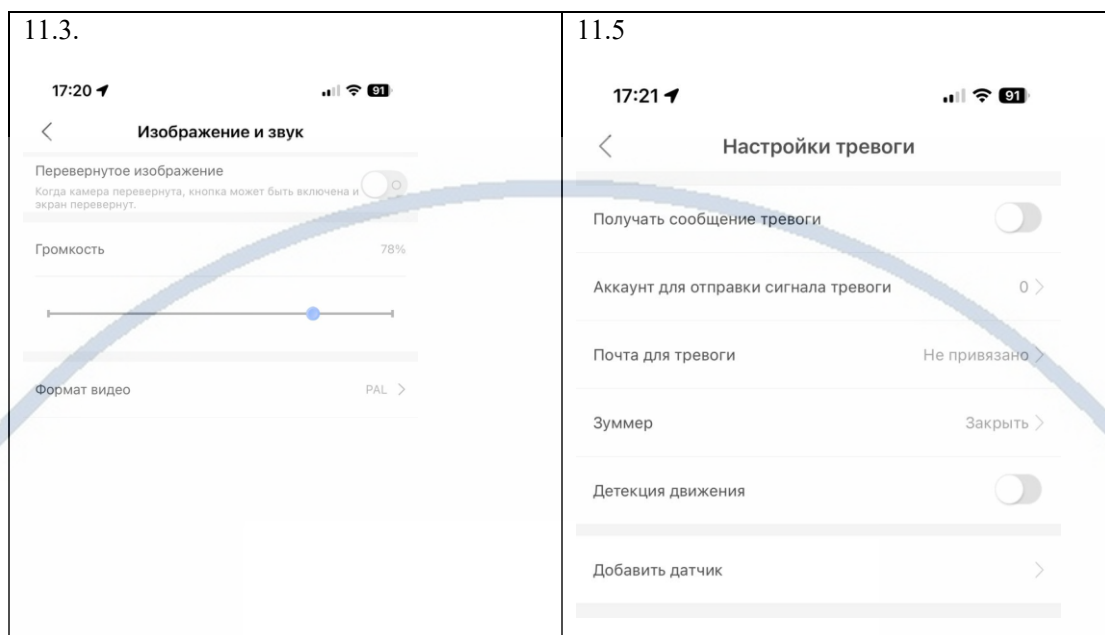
11.3.

17:20

91

Изображение и звук

Перевернутое изображение

Когда камера перевернута, кнопка может быть включена и экран перевернут.

Громкость

78%

Формат видео

PAL

11.5

17:21

91

Настройки тревоги

Получать сообщение тревоги

Аккаунт для отправки сигнала тревоги

0

Почта для тревоги

Не привязано

Зуммер

Закрыть

Детекция движения

Добавить датчик